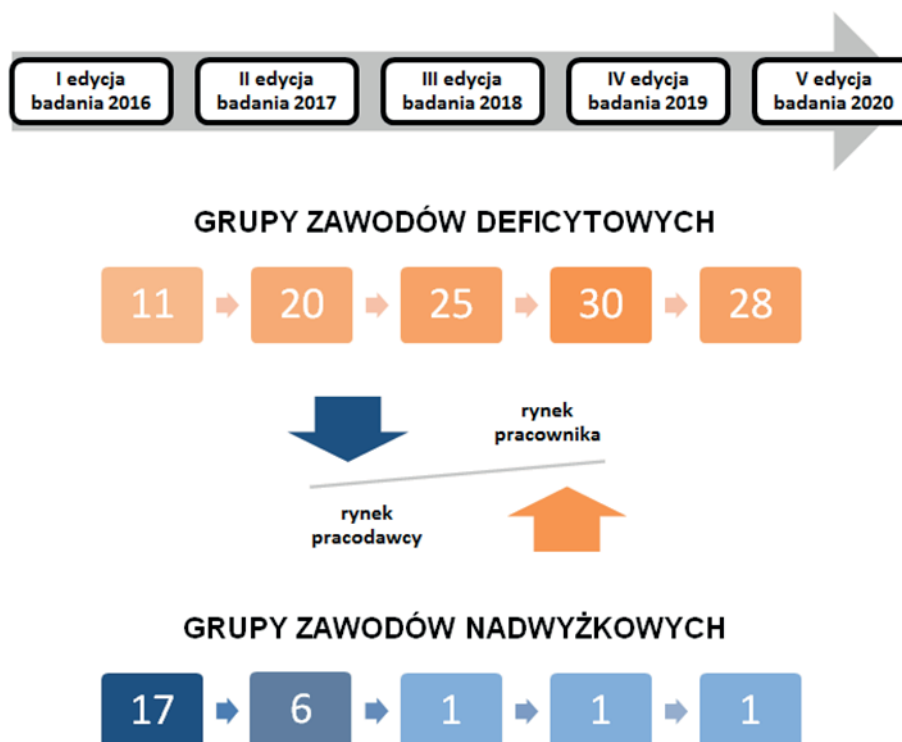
I edycja badania 2016
II edycja badania 2017
III edycja badania 2018
IV edycja badania 2019
V edycja badania 2020

GRUPY ZAWODÓW DEFICYTOWYCH

11
20
25
30
28

rynek pracownika

rynek pracodawcy

GRUPY ZAWODÓW NADWYŻKOWYCH

17
6
1
1
1